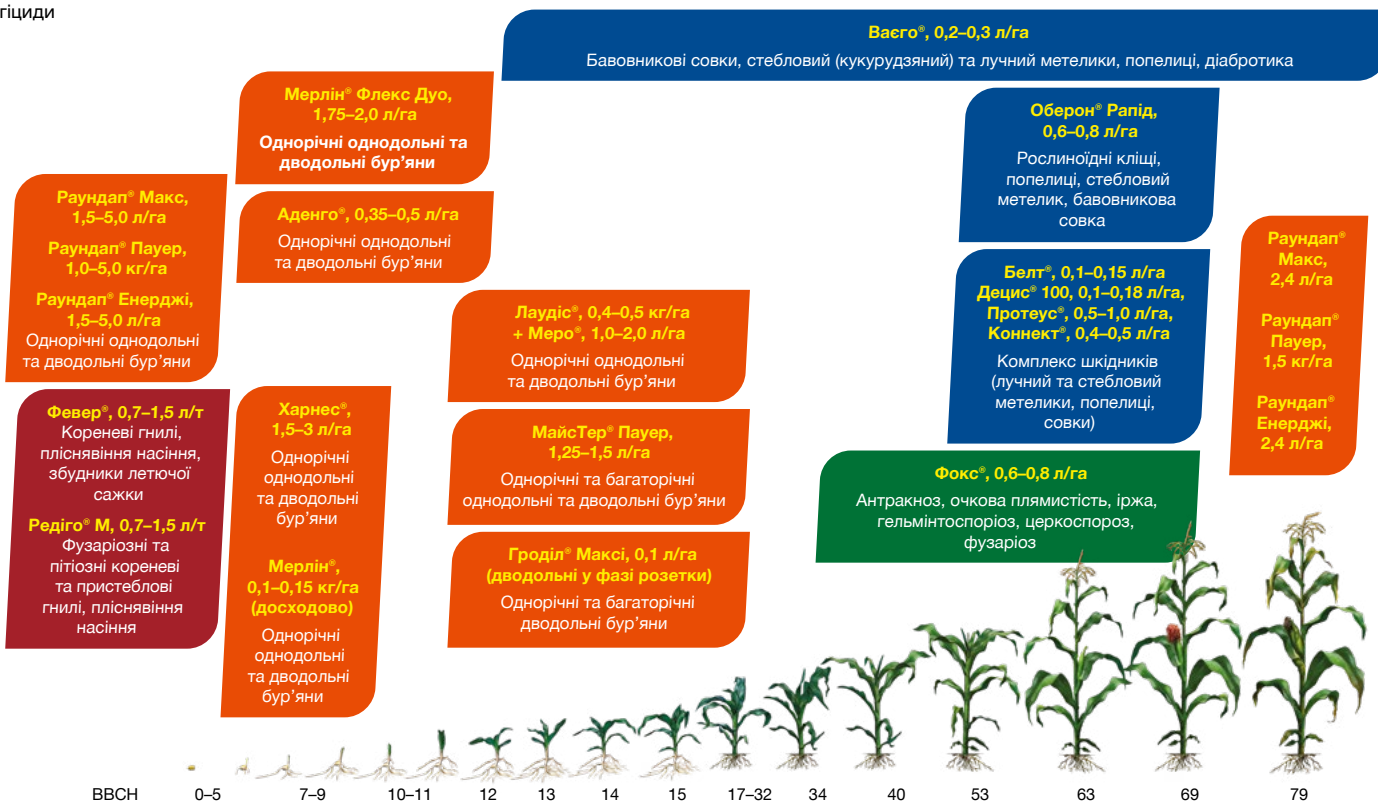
гіциди

Ваєго®, 0,2–0,3 л/га
Бавовникові совки, стебловий (кукурудзяний) та лучний метелики, попелиці, діабротика

Мерлін® Флекс Дуо, 1,75–2,0 л/га
Однорічні однодольні та дводольні бур'яни

Аденго®, 0,35–0,5 л/га
Однорічні однодольні та дводольні бур'яни

Раундап® Макс, 1,5–5,0 л/га
Раундап® Пауер, 1,0–5,0 кг/га
Раундап® Енерджі, 1,5–5,0 л/га
Однорічні однодольні та дводольні бур'яни

Февер®, 0,7–1,5 л/т
Кореневі гнилі, пліснявіння насіння, збудники летючої сажки
Редіго® М, 0,7–1,5 л/т
Фузаріозні та пітіозні кореневі та пристеблові гнилі, пліснявіння насіння

Харнес®, 1,5–3 л/га
Однорічні однодольні та дводольні бур'яни
Мерлін®, 0,1–0,15 кг/га (досходово)
Однорічні однодольні та дводольні бур'яни

Лаудіс®, 0,4–0,5 кг/га + Меро®, 1,0–2,0 л/га
Однорічні однодольні та дводольні бур'яни

МайсТер® Пауер, 1,25–1,5 л/га
Однорічні та багаторічні однодольні та дводольні бур'яни

Гроділ® Максі, 0,1 л/га (дводольні у фазі розетки)
Однорічні та багаторічні дводольні бур'яни

Оберон® Рапід, 0,6–0,8 л/га
Рослиноїдні кліщі, попелиці, стебловий метелик, бавовникова совка

Белт®, 0,1–0,15 л/га
Децис® 100, 0,1–0,18 л/га,
Протеус®, 0,5–1,0 л/га,
Коннект®, 0,4–0,5 л/га
Комплекс шкідників (лучний та стебловий метелики, попелиці, совки)

Фокс®, 0,6–0,8 л/га
Антракноз, очкова плямистість, іржа, гельмінтоспоріоз, церкоспороз, фузаріоз

Раундап® Макс, 2,4 л/га
Раундап® Пауер, 1,5 кг/га
Раундап® Енерджі, 2,4 л/га

| BBCH | 0–5 | 7–9 | 10–11 | 12 | 13 | 14 | 15 | 17–32 | 34 | 40 | 53 | 63 | 69 | 79 |
|---|---|---|---|---|---|---|---|---|---|---|---|---|---|---|